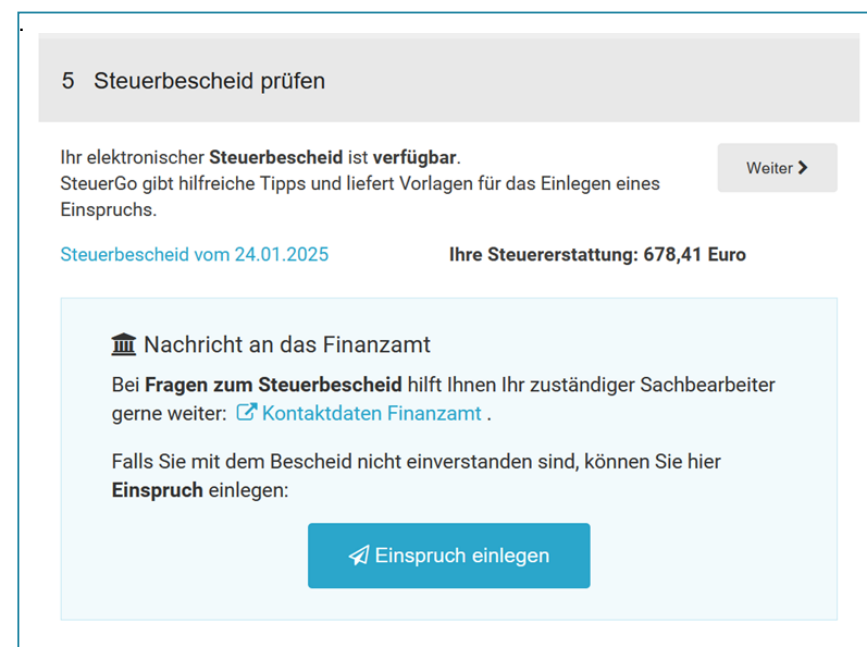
5 Steuerbescheid prüfen

Ihr elektronischer **Steuerbescheid** ist **verfügbar**.
SteuerGo gibt hilfreiche Tipps und liefert Vorlagen für das Einlegen eines Einspruchs.

Weiter >

Steuerbescheid vom 24.01.2025

Ihre Steuererstattung: 678,41 Euro

Nachricht an das Finanzamt

Bei **Fragen zum Steuerbescheid** hilft Ihnen Ihr zuständiger Sachbearbeiter gerne weiter: Kontaktdaten Finanzamt .

Falls Sie mit dem Bescheid nicht einverstanden sind, können Sie hier **Einspruch** einlegen:

Einspruch einlegen